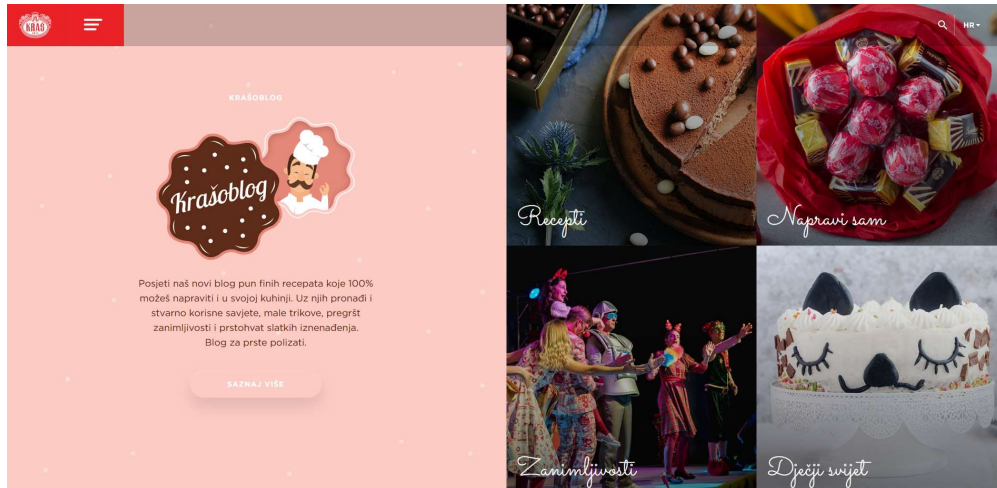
KRAŠ

HR

KRAŠOBLOG

Krašoblog

Posjeti naš novi blog pun finih recepata koje 100% možeš napraviti i u svojoj kuhinji. Uz njih pronađi i stvarno korisne savjete, male trikove, pregršt zanimljivosti i prstohvat slatkih iznenađenja. Blog za prste polizati.

SAZNAJ VIŠE

Recepti

Napravi sam

Zanimljivosti

Dječji svijet